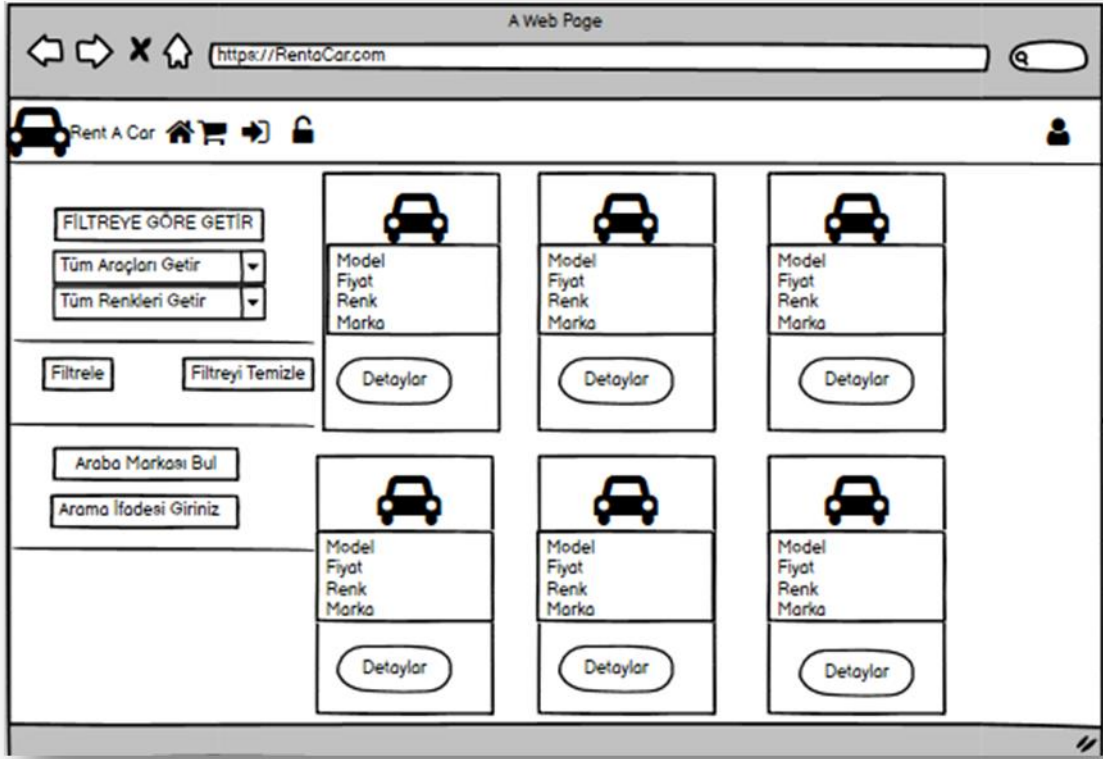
A Web Page

https://RentaCar.com

Rent A Car

FİLTREYE GÖRE GETİR

Tüm Araçları Getir

Tüm Renkleri Getir

Filtrele

Filtreyi Temizle

Araba Markası Bul

Arama İfadesi Giriniz

Model
Fiyat
Renk
Marka

Detaylar

Model
Fiyat
Renk
Marka

Detaylar

Model
Fiyat
Renk
Marka

Detaylar

Model
Fiyat
Renk
Marka

Detaylar

Model
Fiyat
Renk
Marka

Detaylar

Model
Fiyat
Renk
Marka

Detaylar